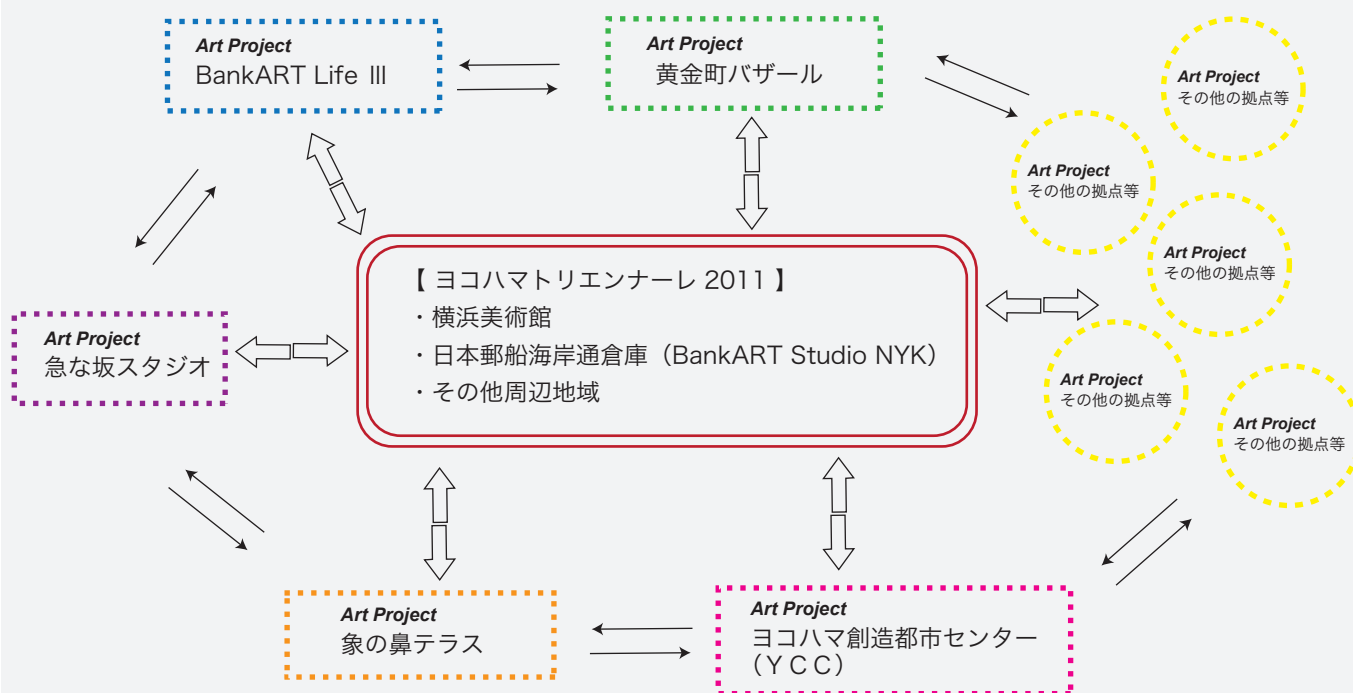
Art Project
BankART Life Ⅲ

Art Project
黄金町バザール

Art Project
その他の拠点等

Art Project
その他の拠点等

Art Project
その他の拠点等

【 ヨコハマトリエンナーレ 2011 】
・横浜美術館
・日本郵船海岸通倉庫（BankART Studio NYK）
・その他周辺地域

Art Project
急な坂スタジオ

Art Project
その他の拠点等

Art Project
その他の拠点等

Art Project
象の鼻テラス

Art Project
ヨコハマ創造都市センター（ＹＣＣ）